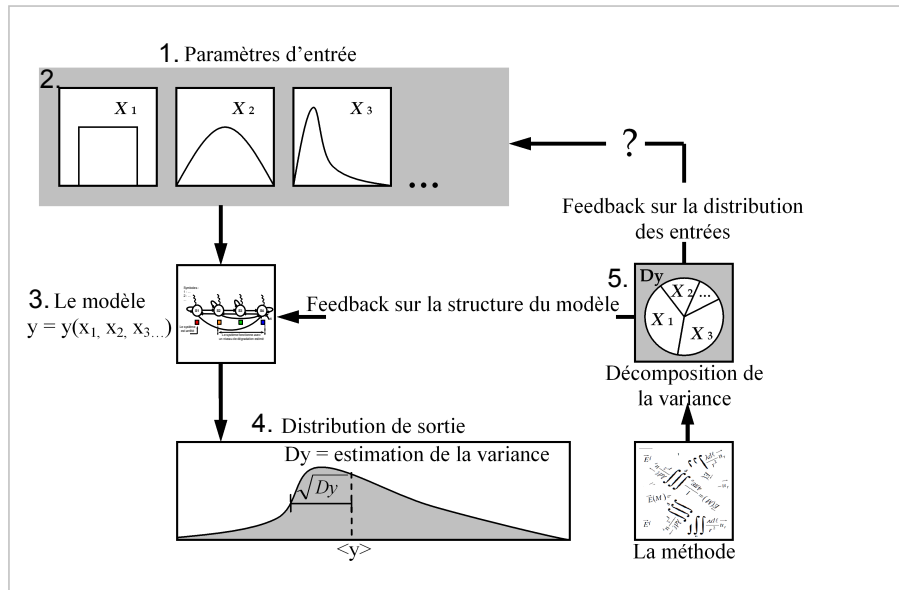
1. Paramètres d'entrée

2.

$X_1$

$X_2$

$X_3$

...

?

Feedback sur la distribution des entrées

3. Le modèle
$y = y(x_1, x_2, x_3...)$

Feedback sur la structure du modèle

5. Dy

$X_2$

...

$X_1$

$X_3$

Décomposition de la variance

4. Distribution de sortie

Dy = estimation de la variance

$\sqrt{Dy}$

<y>

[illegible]

La méthode